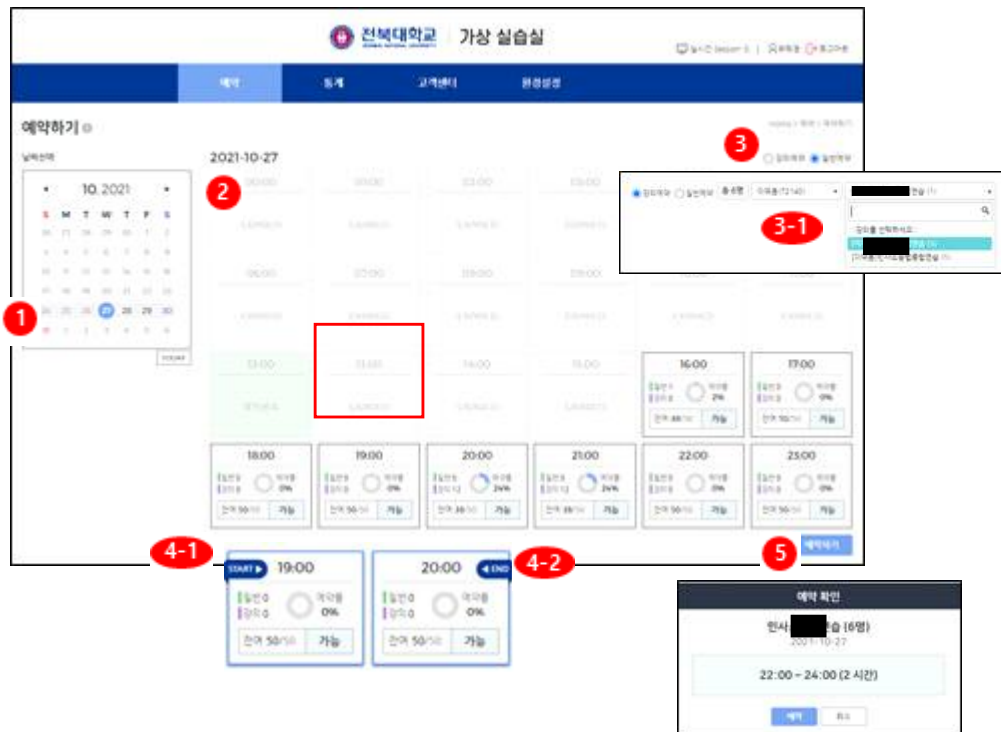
전북대학교 | 가상 실습실

예약 | 통계 | 고객센터 | 환경설정

예약하기

날짜선택

10. 2021

S M T W T F S

26 27 28 29 30 1 2
3 4 5 6 7 8 9
10 11 12 13 14 15 16
17 18 19 20 21 22 23
24 25 26 27 28 29 30
31 1 2 3 4 5 6

TODAY

1

2021-10-27

2

3

강의예약 일반예약

3-1

강의를 선택하세요.

00:00 | 01:00 | 02:00 | 03:00

06:00 | 07:00

CANNOT

12:00 | 13:00 | 14:00 | 15:00

16:00

일반 0
강의 0
이용률 0%
잔여 50/50 가능

17:00

일반 0
강의 0
이용률 0%
잔여 50/50 가능

18:00

일반 0
강의 0
이용률 0%
잔여 50/50 가능

19:00

일반 0
강의 0
이용률 0%
잔여 50/50 가능

20:00

일반 0
강의 12
이용률 24%
잔여 38/50 가능

21:00

일반 0
강의 12
이용률 24%
잔여 38/50 가능

22:00

일반 0
강의 0
이용률 0%
잔여 50/50 가능

23:00

일반 0
강의 0
이용률 0%
잔여 50/50 가능

예약하기

5

4-1

START 19:00

일반 0
강의 0
이용률 0%
잔여 50/50 가능

20:00 END

일반 0
강의 0
이용률 0%
잔여 50/50 가능

4-2

예약 확인

인사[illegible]연습 (6명)

2021-10-27

22:00 ~ 24:00 (2 시간)

예약 취소